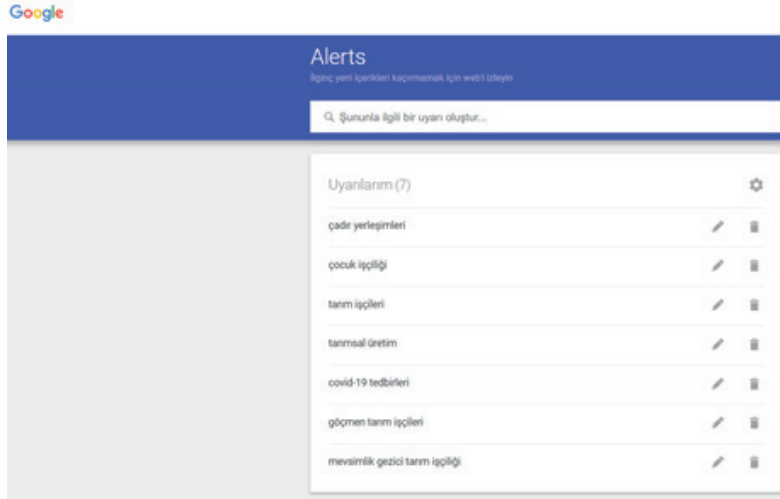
Google

Alerts

İlginç yeni içerikleri kaçırmamak için web'i izleyin

Şununla ilgili bir uyarı oluştur...

Uyarılarım (7)

çadır yerleşimleri

çocuk işçiliği

tarım işçileri

tarımsal üretim

covid-19 tedbirleri

göçmen tarım işçileri

mevsimlik gezici tarım işçiliği